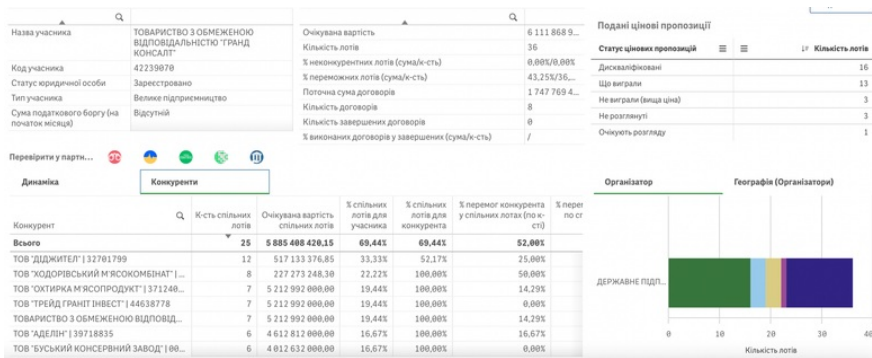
| Назва учасника | ТОВАРИСТВО З ОБМЕЖЕНОЮ ВІДПОВІДАЛЬНІСТЮ "ГРАНД КОНСАЛТ" |
|---|---|
| Код учасника | 42239070 |
| Статус юридичної особи | Зареєстровано |
| Тип учасника | Велике підприємництво |
| Сума податкового боргу (на початок місяця) | Відсутній |

| Очікувана вартість | 6 111 868 9... |
|---|---|
| Кількість лотів | 36 |
| % неконкурентних лотів (сума/к-сть) | 0,00%/0,00% |
| % перемножних лотів (сума/к-сть) | 43,25%/36,... |
| Поточна сума договорів | 1 747 769 4... |
| Кількість договорів | 8 |
| Кількість завершених договорів | 0 |
| % виконаних договорів у завершенні (сума/к-сть) | / |

Подані цінові пропозиції

| Статус цінових пропозицій | Кількість лотів |
|---|---|
| Дискваліфіковані | 16 |
| Що виграли | 13 |
| Не виграли (вища ціна) | 3 |
| Не розглянуті | 3 |
| Очікують розгляду | 1 |

Перевірити у партн...

Динаміка
Конкуренти

| Конкурент | К-сть спільних лотів | Очікувана вартість спільних лотів | % спільних лотів для учасника | % спільних лотів для конкурента | % перемог конкурента у спільних лотах (по к-сті) | % переп... по ст... |
|---|---|---|---|---|---|---|
| Всього | 25 | 5 885 408 420,15 | 69,44% | 69,44% | 52,00% | |
| ТОВ "ДІДЖИТЕЛ" \| 32701799 | 12 | 517 133 376,85 | 33,33% | 52,17% | 25,00% | |
| ТОВ "ХОДОРІВСЬКИЙ М'ЯСОКОМБІНАТ" \| ... | 8 | 227 273 248,30 | 22,22% | 100,00% | 50,00% | |
| ТОВ "ОХТИРКА М'ЯСОПРОДУКТ" \| 371240... | 7 | 5 212 992 000,00 | 19,44% | 100,00% | 14,29% | |
| ТОВ "ТРЕЙД ГРАНІТ ІНВЕСТ" \| 44638778 | 7 | 5 212 992 000,00 | 19,44% | 100,00% | 0,00% | |
| ТОВАРИСТВО З ОБМЕЖЕНОЮ ВІДПОВІДАЛЬ... | 7 | 5 212 992 000,00 | 19,44% | 100,00% | 14,29% | |
| ТОВ "АДЕЛІН" \| 39718835 | 6 | 4 612 812 000,00 | 16,67% | 100,00% | 16,67% | |
| ТОВ "БУСЬКИЙ КОНСЕРВНИЙ ЗАВОД" \| 00... | 6 | 4 012 632 000,00 | 16,67% | 100,00% | 0,00% | |

Організатор
Географія (Організатори)

ДЕРЖАВНЕ ПІДП...
0 10 20 30 40
Кількість лотів